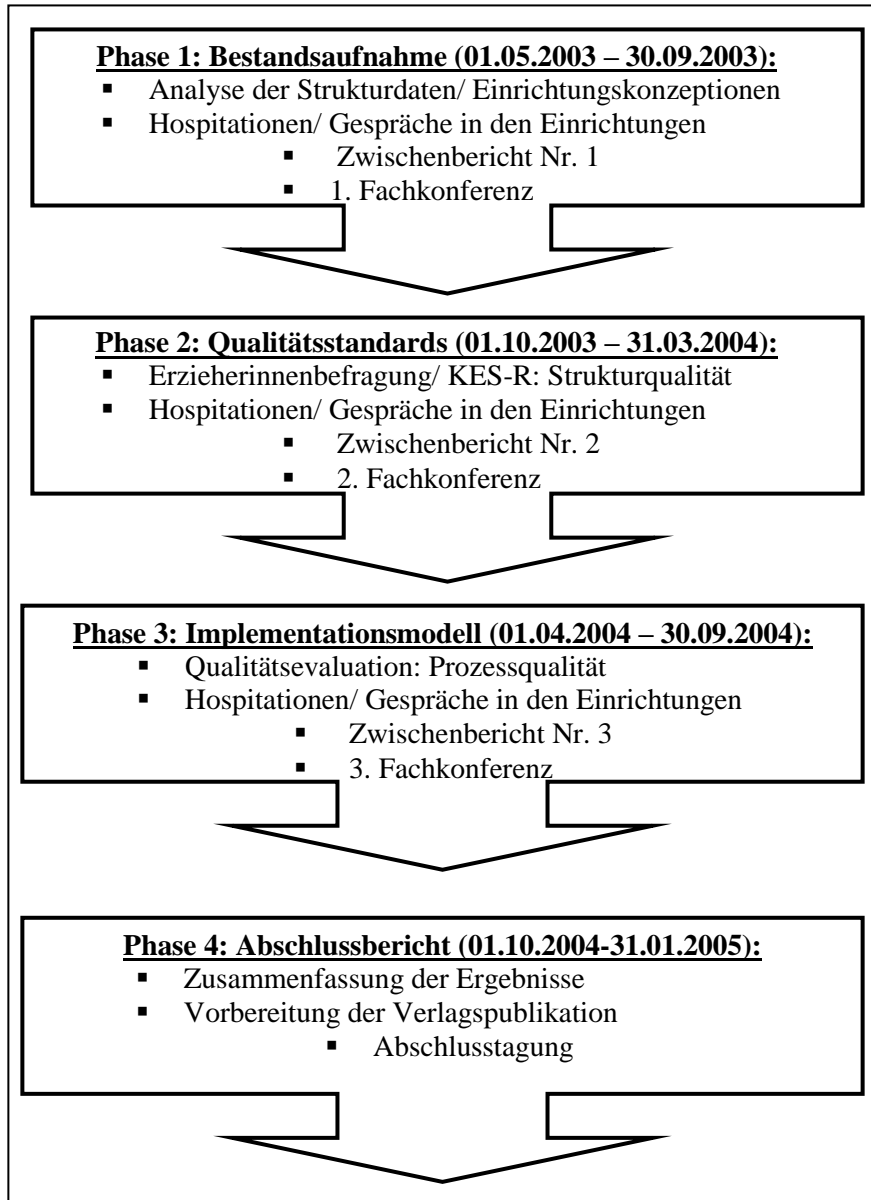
**Phase 1: Bestandsaufnahme (01.05.2003 – 30.09.2003):**

- Analyse der Strukturdaten/ Einrichtungskonzeptionen
- Hospitationen/ Gespräche in den Einrichtungen
- Zwischenbericht Nr. 1
- 1. Fachkonferenz

**Phase 2: Qualitätsstandards (01.10.2003 – 31.03.2004):**

- Erzieherinnenbefragung/ KES-R: Strukturqualität
- Hospitationen/ Gespräche in den Einrichtungen
- Zwischenbericht Nr. 2
- 2. Fachkonferenz

**Phase 3: Implementationsmodell (01.04.2004 – 30.09.2004):**

- Qualitätsevaluation: Prozessqualität
- Hospitationen/ Gespräche in den Einrichtungen
- Zwischenbericht Nr. 3
- 3. Fachkonferenz

**Phase 4: Abschlussbericht (01.10.2004-31.01.2005):**

- Zusammenfassung der Ergebnisse
- Vorbereitung der Verlagspublikation
- Abschlusstagung